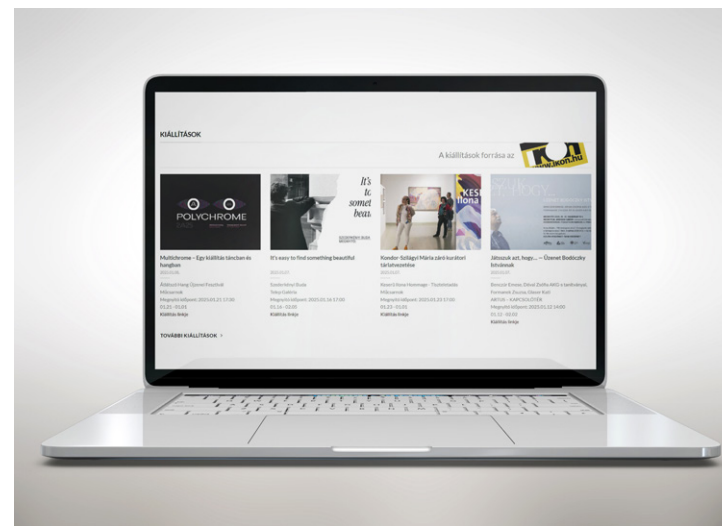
KIÁLLÍTÁSOK

A kiállítások forrása az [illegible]

POLYCHROME

Multichrome – Egy kiállítás táncban és hangban

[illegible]

It's easy to find something beautiful

It's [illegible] somet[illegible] beau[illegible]

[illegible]

Kondor-Szilágyi Mária záró kurátori tárlatvezetése

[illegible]

KESZ Ilona

Játsszuk azt, hogy... – Üzenet Bodóczky Istvánnak

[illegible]

Kiállítás linkje

Kiállítás linkje

Kiállítás linkje

Kiállítás linkje

TOVÁBBI KIÁLLÍTÁSOK ›